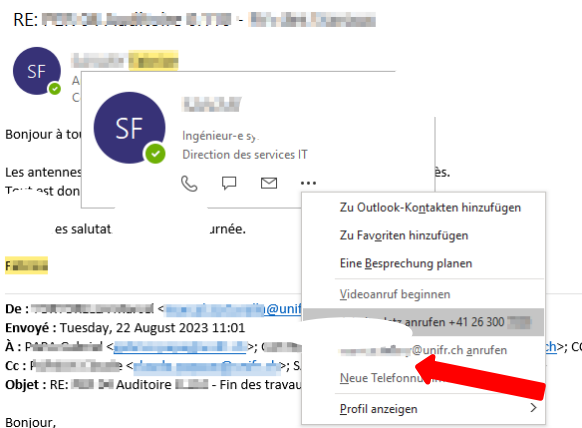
RE: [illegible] Auditoire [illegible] - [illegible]

SF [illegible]
A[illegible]
C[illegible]

Bonjour à to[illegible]

Les antennes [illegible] ès.
Tout est don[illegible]

es salutat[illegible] urnée.

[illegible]

De : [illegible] <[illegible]@unifr
Envoyé : Tuesday, 22 August 2023 11:01
À : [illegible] <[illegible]> ; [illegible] ch>; C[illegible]
Cc : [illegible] <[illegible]@unifr.ch>; S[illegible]
Objet : RE: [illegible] Auditoire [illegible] - Fin des travau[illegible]

Bonjour,

SF
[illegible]
Ingénieur-e sy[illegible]
Direction des services IT

Zu Outlook-Kontakten hinzufügen
Zu Favoriten hinzufügen
Eine Besprechung planen
Videoanruf beginnen
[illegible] anrufen +41 26 300 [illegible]
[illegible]@unifr.ch anrufen
Neue Telefonnu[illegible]
Profil anzeigen